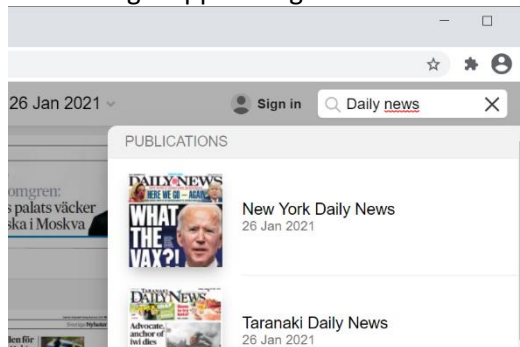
26 Jan 2021

Sign in

Daily news

PUBLICATIONS

omgren:
s palats väcker
ska i Moskva

DAILY NEWS
HERE WE GO — AGAIN
WHAT THE VAX?!

New York Daily News
26 Jan 2021

DAILY NEWS
Advocate, anchor of iwi dies

Taranaki Daily News
26 Jan 2021

llen för